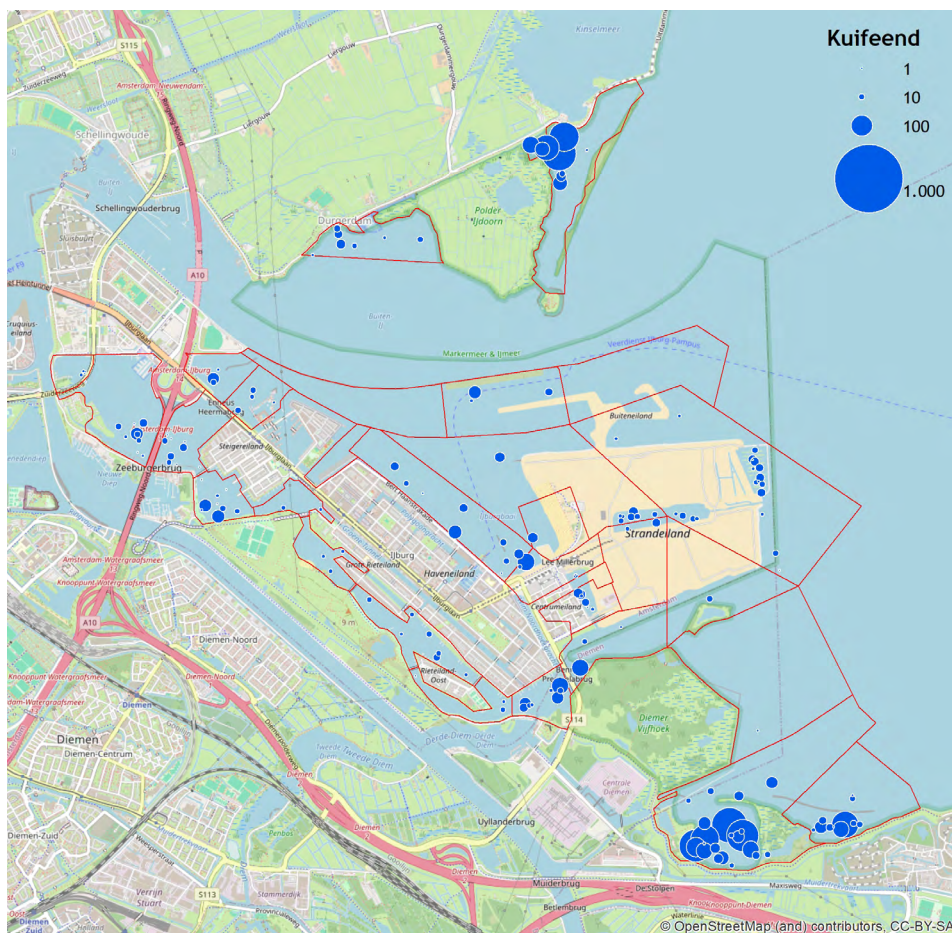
Kuifeend
1
10
100
1.000

S115
Zuiderzeeweg
Amsterdam-Nieuwendam
Schellingwoude
Schellingwouderbrug
Durgerdam
Polder IJdoorn
Kinselmeer
Buiten IJ
A10
Markermeer & IJmeer
Veerdienst IJburg-Pampus
Amsterdam-IJburg
Enneus Heermabrug
Steigereiland
Zeeburgerbrug
Buiteneiland
Strandeiland
IJburg
Haveneiland
Grote Rieteiland
Lee Millerbrug
Centrumeiland
Rieteiland Oost
Amsterdam-Watergraafsmeer
Knooppunt Watergraafsmeer
Diemen-Noord
Diemen
Diemen-Centrum
Diemen-Zuid
Diemer Vijfhoek
Centrale Diemen
Uyllanderbrug
Muiderbrug
Maxisweg
Betlembrug
S114
S113
Verrijn Stuart
Stammerdijk
Penbos
Knooppunt Diemen
Diemen-Zuid
9 m
© OpenStreetMap (and) contributors, CC-BY-SA